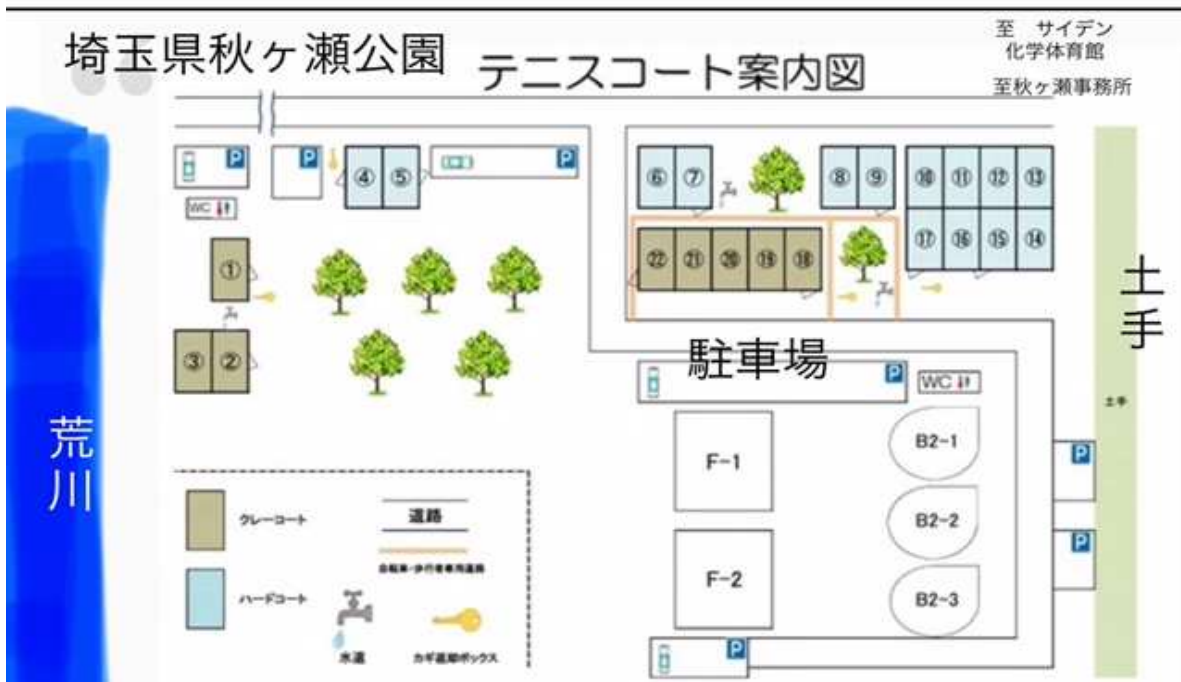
埼玉県秋ヶ瀬公園 テニスコート案内図

至 サイデン化学体育館

至秋ヶ瀬事務所

P P P P

WC

④ ⑤ ⑥ ⑦ ⑧ ⑨ ⑩ ⑪ ⑫ ⑬

㉒ ㉑ ⑳ ⑲ ⑱ ⑰ ⑯ ⑮ ⑭

①

③ ②

駐車場

P

WC

土手

荒川

F-1

F-2

B2-1

B2-2

B2-3

P

P

P

土手

クレーコート

道路

自転車・歩行者専用道路

ハードコート

水道

カギ返却ボックス